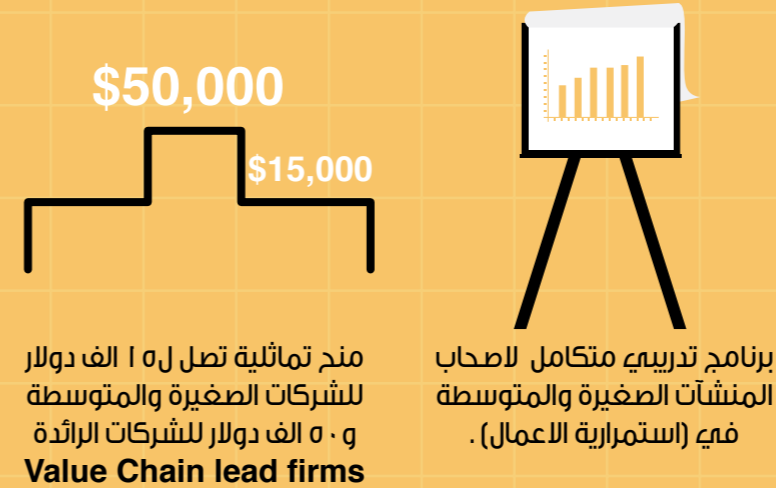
$50,000

$15,000

برنامج تدريبي متكامل لاصحاب المنشآت الصغيرة والمتوسطة في (استمرارية الاعمال) .

منح تماثلية تصل لـ١٥ الف دولار للشركات الصغيرة والمتوسطة و ٥٠ الف دولار للشركات الرائدة
Value Chain lead firms